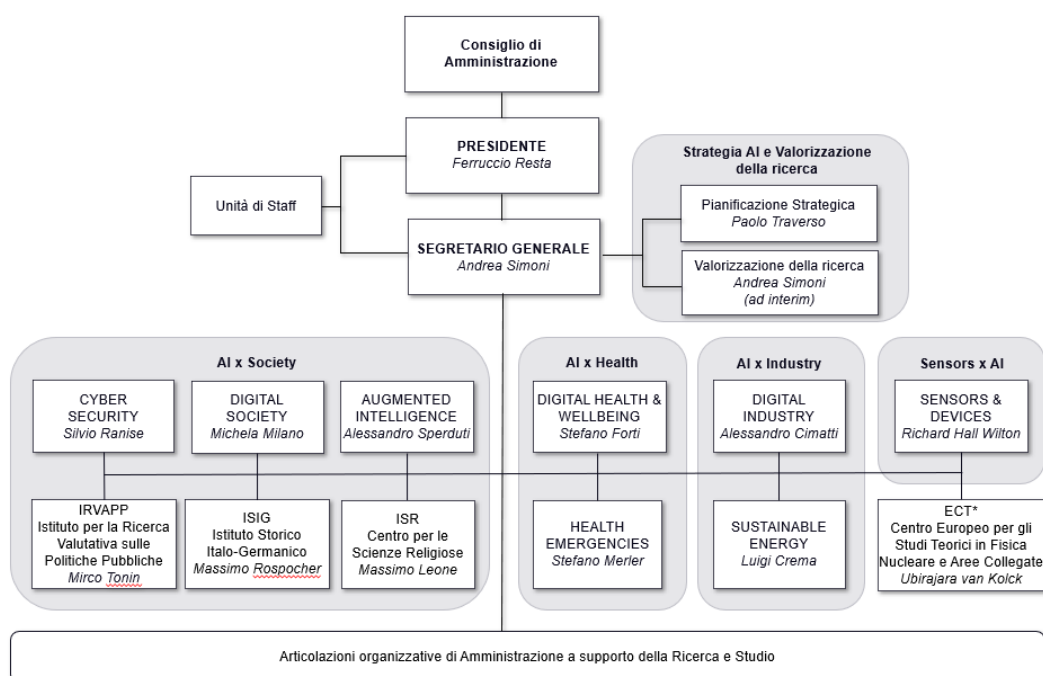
Consiglio di Amministrazione

PRESIDENTE
*Ferruccio Resta*

Unità di Staff

SEGRETARIO GENERALE
*Andrea Simoni*

Strategia AI e Valorizzazione della ricerca

Pianificazione Strategica
*Paolo Traverso*

Valorizzazione della ricerca
*Andrea Simoni*
*(ad interim)*

AI x Society

CYBER SECURITY
*Silvio Ranise*

DIGITAL SOCIETY
*Michela Milano*

AUGMENTED INTELLIGENCE
*Alessandro Sperduti*

IRVAPP
Istituto per la Ricerca Valutativa sulle Politiche Pubbliche
*Mirco Tonin*

ISIG
Istituto Storico Italo-Germanico
*Massimo Rospocher*

ISR
Centro per le Scienze Religiose
*Massimo Leone*

AI x Health

DIGITAL HEALTH & WELLBEING
*Stefano Forti*

HEALTH EMERGENCIES
*Stefano Merler*

AI x Industry

DIGITAL INDUSTRY
*Alessandro Cimatti*

SUSTAINABLE ENERGY
*Luigi Crema*

Sensors x AI

SENSORS & DEVICES
*Richard Hall Wilton*

ECT*
Centro Europeo per gli Studi Teorici in Fisica Nucleare e Aree Collegate
*Ubirajara van Kolck*

Articolazioni organizzative di Amministrazione a supporto della Ricerca e Studio